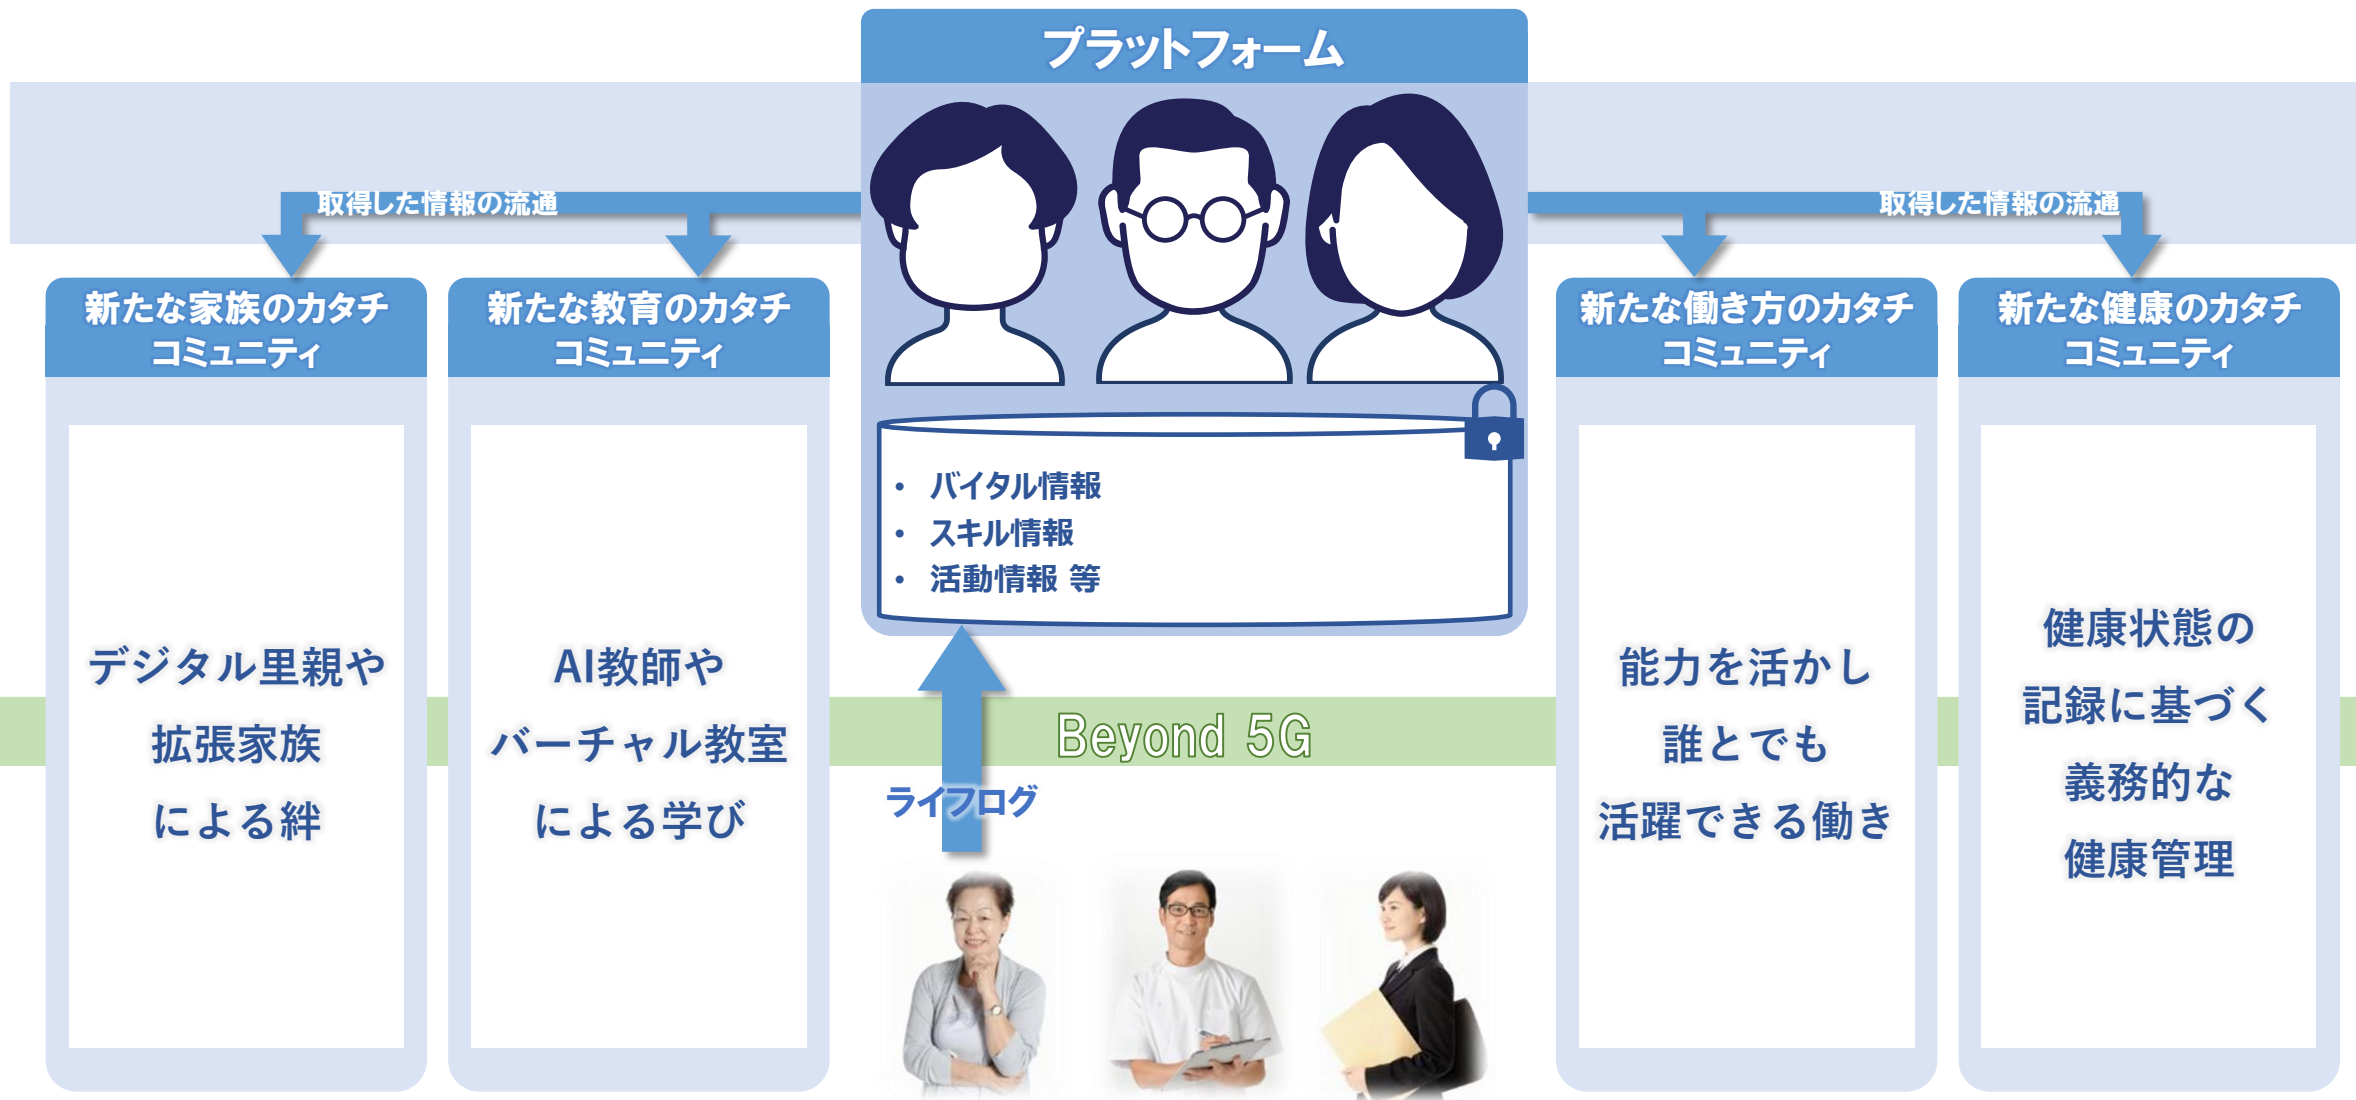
プラットフォーム

取得した情報の流通

取得した情報の流通

新たな家族のカタチ
コミュニティ

デジタル里親や
拡張家族
による絆

新たな教育のカタチ
コミュニティ

AI教師や
バーチャル教室
による学び

• バイタル情報
• スキル情報
• 活動情報 等

Beyond 5G

ライフログ

新たな働き方のカタチ
コミュニティ

能力を活かし
誰とでも
活躍できる働き

新たな健康のカタチ
コミュニティ

健康状態の
記録に基づく
義務的な
健康管理